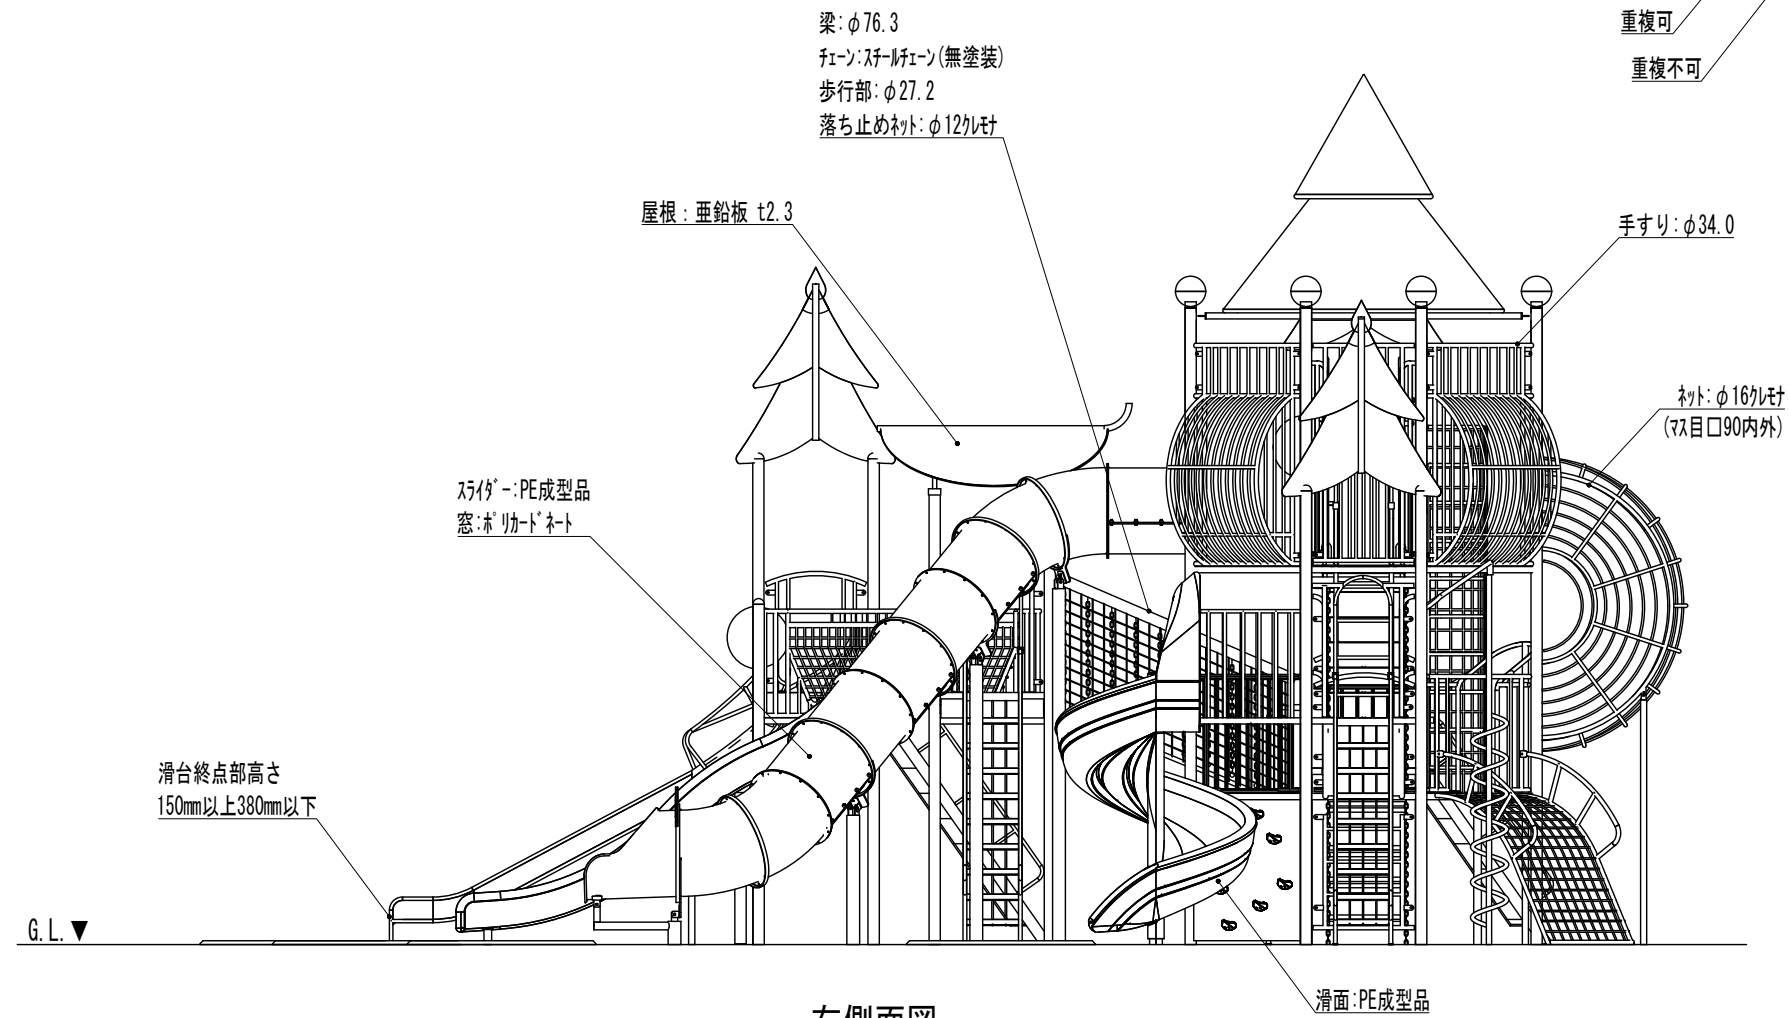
梁：$\phi$76.3
ﾁｪｰﾝ：ｽﾁｰﾙﾁｪｰﾝ(無塗装)
歩行部：$\phi$27.2
落ち止めﾈｯﾄ：$\phi$12ｸﾚﾓﾅ

重複可
重複不可

屋根：亜鉛板 t2.3

手すり：$\phi$34.0

ﾈｯﾄ：$\phi$16ｸﾚﾓﾅ
(ﾏｽ目口90内外)

ｽﾗｲﾀﾞｰ：PE成型品
窓：ﾎﾟﾘｶｰﾄﾞﾈｰﾄ

滑台終点部高さ
150mm以上380mm以下

G.L.▼

滑面：PE成型品

右側面図